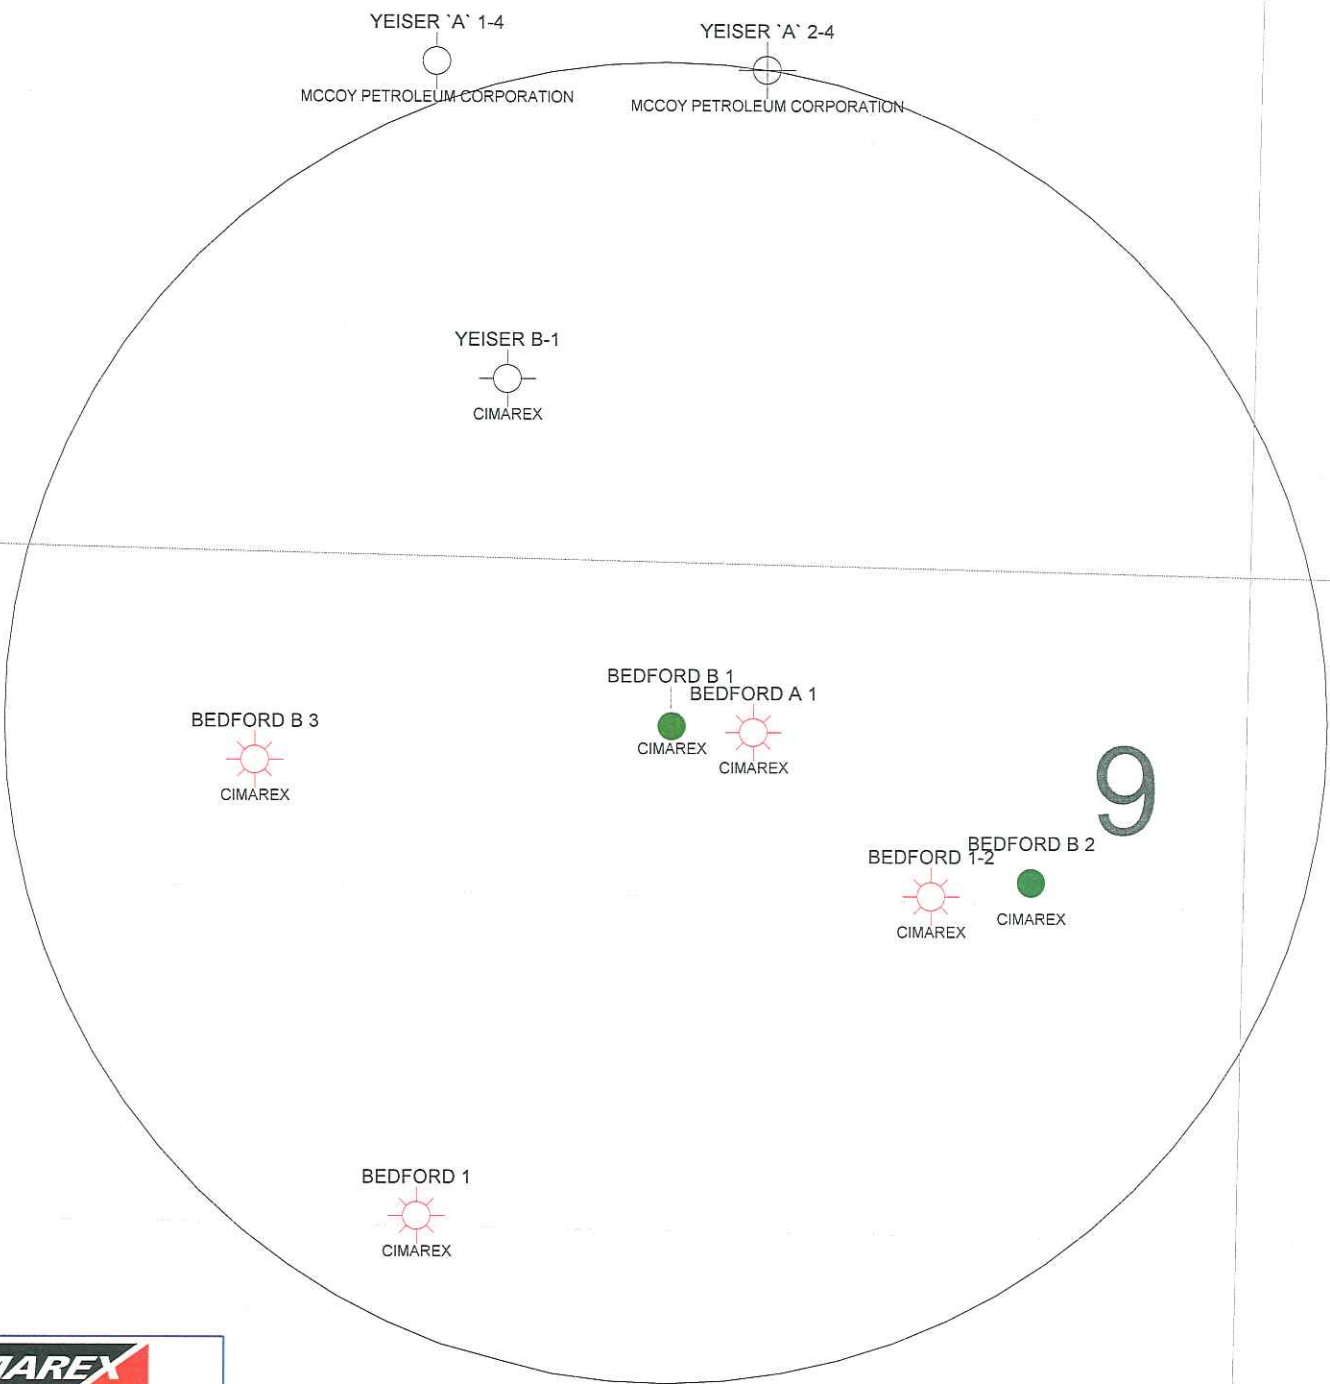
YEISER `A` 1-4

MCCOY PETROLEUM CORPORATION

YEISER `A` 2-4

MCCOY PETROLEUM CORPORATION

YEISER B-1

CIMAREX

BEDFORD B 1

BEDFORD A 1

BEDFORD B 3

CIMAREX

CIMAREX

CIMAREX

9

BEDFORD B 2

BEDFORD 1-2

CIMAREX

CIMAREX

BEDFORD 1

CIMAREX

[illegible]AREX